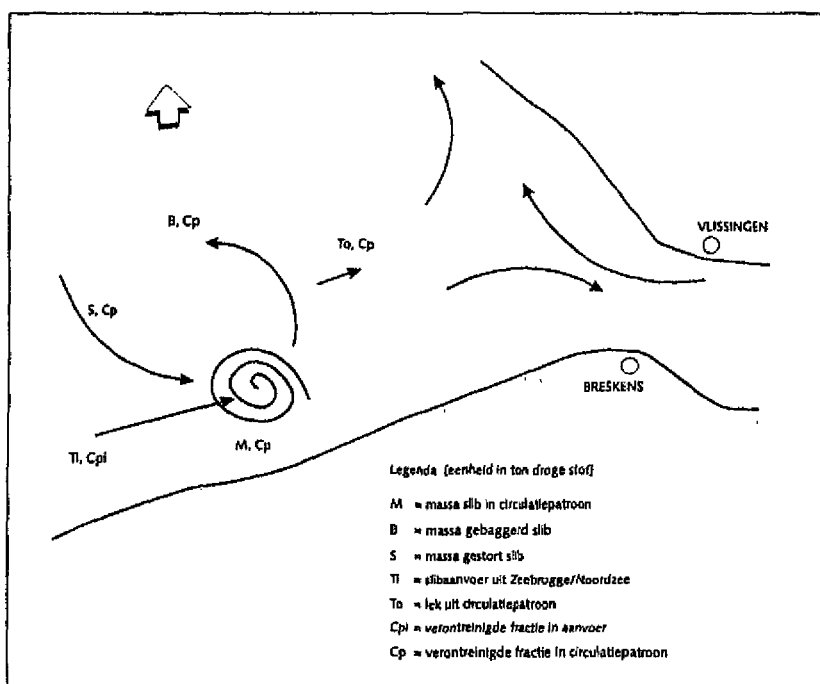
B, Cp

To, Cp

VLISSINGEN

S, Cp

BRESKENS

Ti, Cpi

M, Cp

Legenda (eenheid in ton droge stof)

M = massa slib in circulatiepatroon

B = massa gebaggerd slib

S = massa gestort slib

Ti = slibaanvoer uit Zeebrugge/Noordzee

To = lek uit circulatiepatroon

Cpi = verontreinigde fractie in aanvoer

Cp = verontreinigde fractie in circulatiepatroon